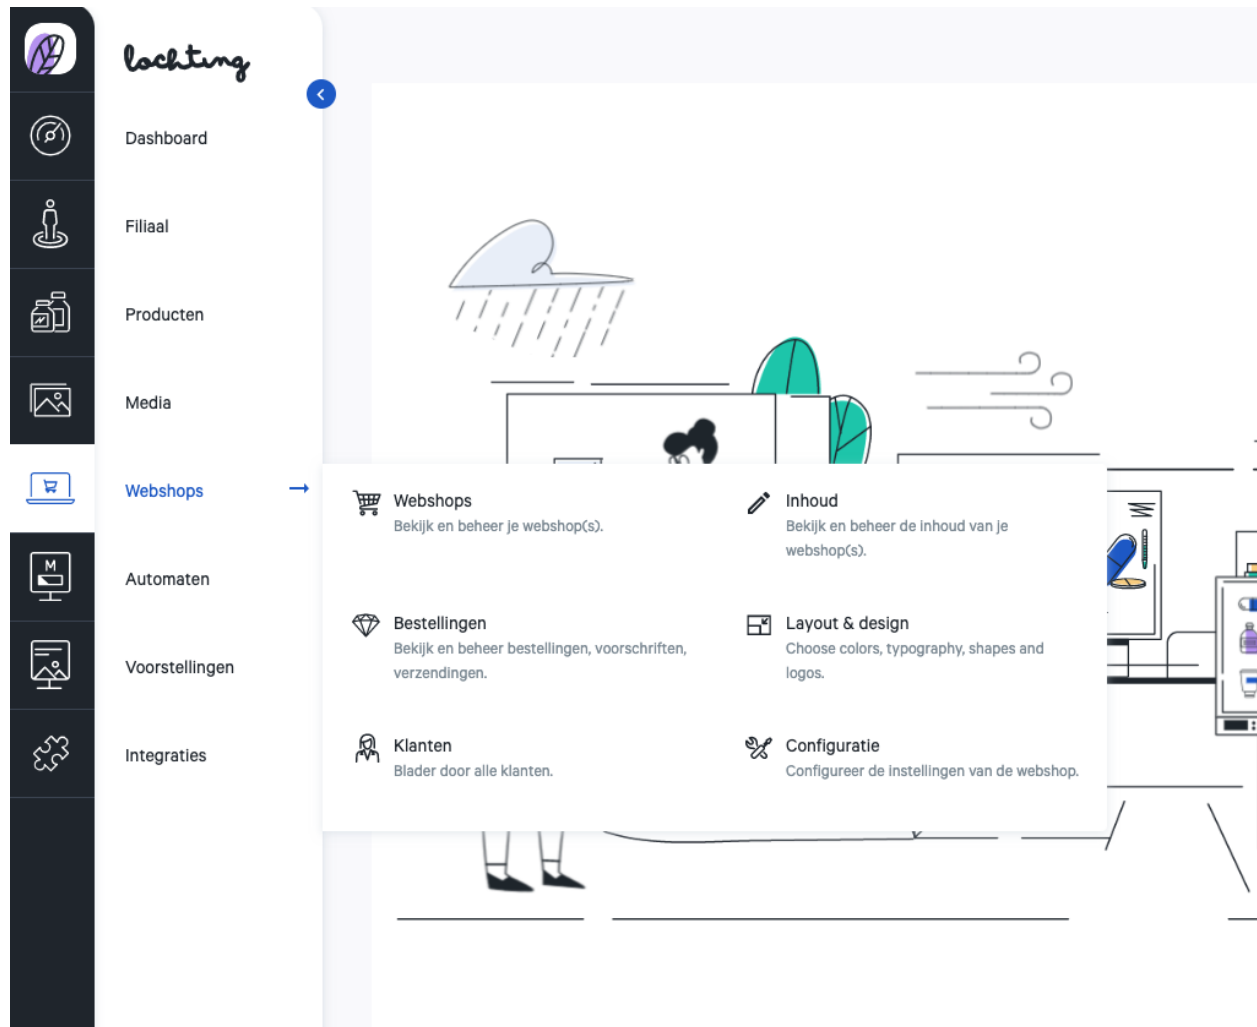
lochting

Dashboard

Filiaal

Producten

Media

Webshops

Automaten

Voorstellingen

Integraties

Webshops
Bekijk en beheer je webshop(s).

Inhoud
Bekijk en beheer de inhoud van je webshop(s).

Bestellingen
Bekijk en beheer bestellingen, voorschriften, verzendingen.

Layout & design
Choose colors, typography, shapes and logos.

Klanten
Blader door alle klanten.

Configuratie
Configureer de instellingen van de webshop.